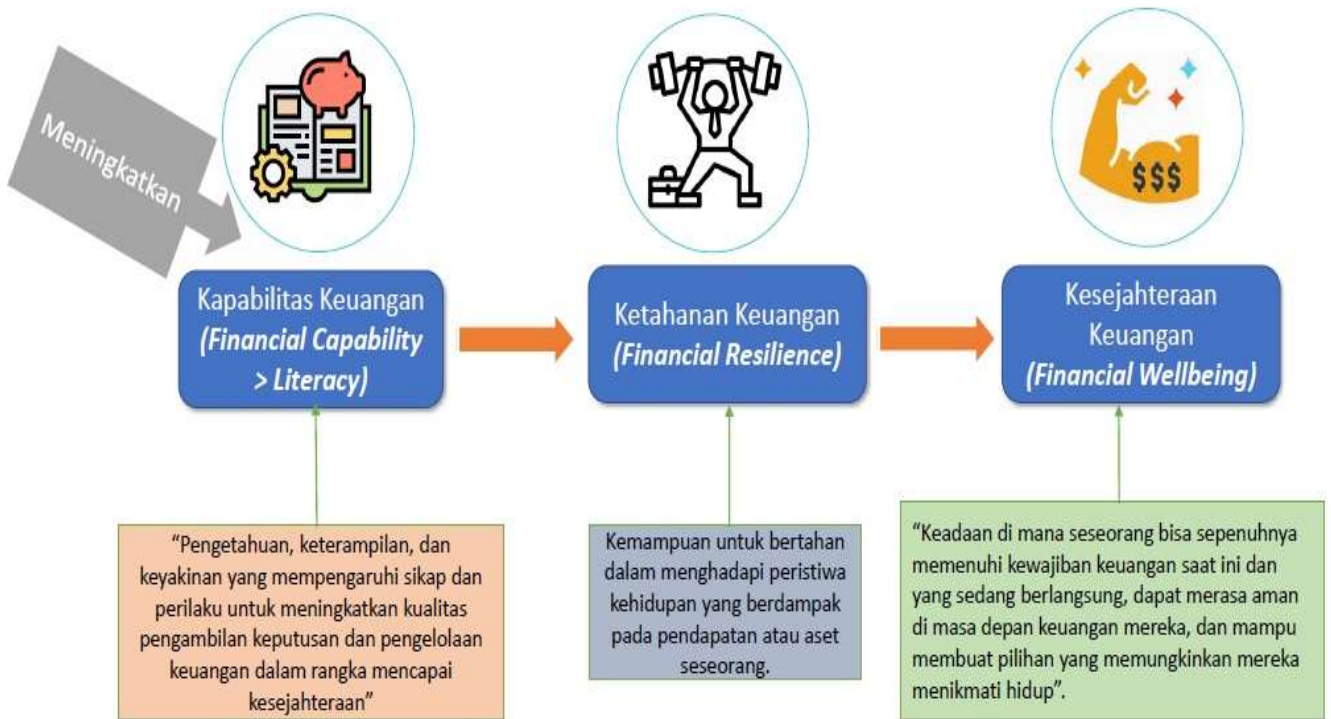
Meningkatkan

$$$

Kapabilitas Keuangan
*(Financial Capability > Literacy)*

Ketahanan Keuangan
*(Financial Resilience)*

Kesejahteraan Keuangan
*(Financial Wellbeing)*

"Pengetahuan, keterampilan, dan keyakinan yang mempengaruhi sikap dan perilaku untuk meningkatkan kualitas pengambilan keputusan dan pengelolaan keuangan dalam rangka mencapai kesejahteraan"

Kemampuan untuk bertahan dalam menghadapi peristiwa kehidupan yang berdampak pada pendapatan atau aset seseorang.

"Keadaan di mana seseorang bisa sepenuhnya memenuhi kewajiban keuangan saat ini dan yang sedang berlangsung, dapat merasa aman di masa depan keuangan mereka, dan mampu membuat pilihan yang memungkinkan mereka menikmati hidup".